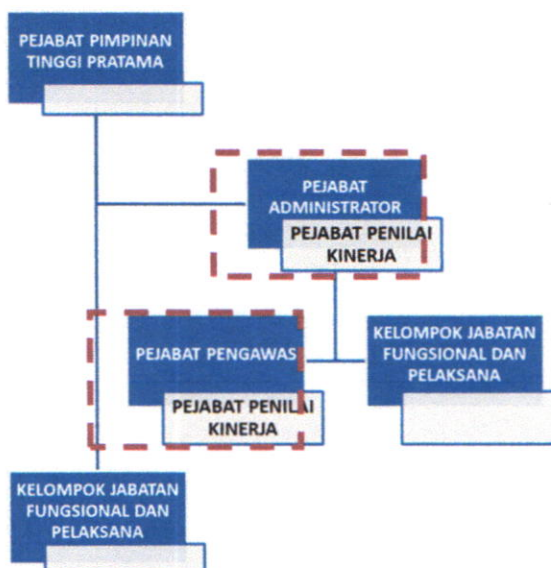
PEJABAT PIMPINAN TINGGI PRATAMA

PEJABAT ADMINISTRATOR

PEJABAT PENILAI KINERJA

PEJABAT PENGAWAS

PEJABAT PENILAI KINERJA

KELOMPOK JABATAN FUNGSIONAL DAN PELAKSANA

KELOMPOK JABATAN FUNGSIONAL DAN PELAKSANA